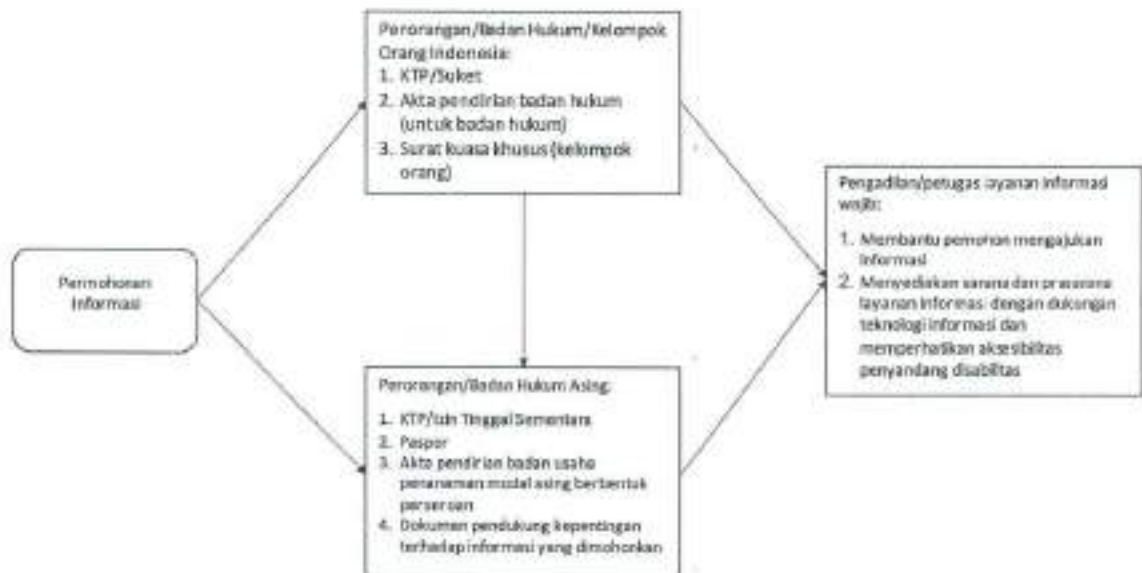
Permohonan Informasi

Perorangan/Badan Hukum/Kelompok Orang Indonesia:
1. KTP/Suket
2. Akta pendirian badan hukum (untuk badan hukum)
3. Surat kuasa khusus (kelompok orang)

Perorangan/Badan Hukum Asing:
1. KTP/Izin Tinggal Sementara
2. Paspor
3. Akta pendirian badan usaha penanaman modal asing berbentuk perseroan
4. Dokumen pendukung kepentingan terhadap informasi yang dimohonkan

Pengadilan/petugas layanan informasi wajib:
1. Membantu pemohon mengajukan informasi
2. Menyediakan sarana dan prasarana layanan informasi dengan dukungan teknologi informasi dan memperhatikan aksesibilitas penyandang disabilitas